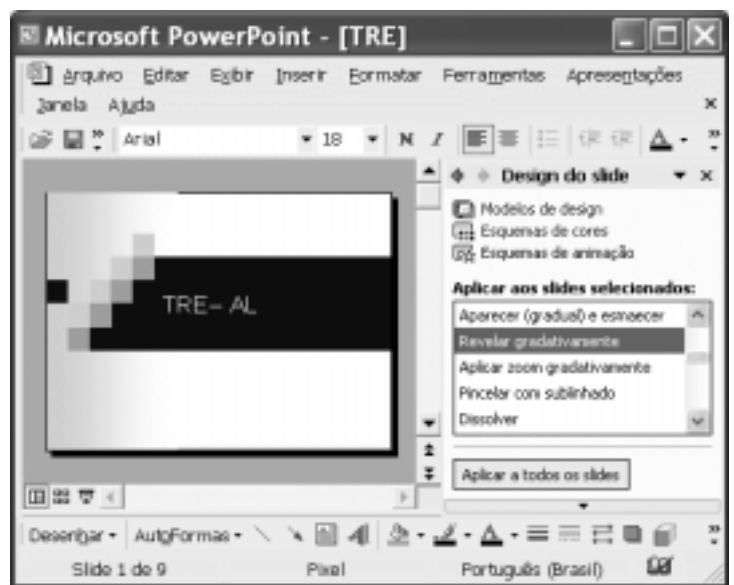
Microsoft PowerPoint - [TRE]

Arquivo Editar Exibir Inserir Formatar Ferramentas Apresentações Janela Ajuda

Arial 18 N I

Design do slide

Modelos de design
Esquemas de cores
Esquemas de animação

Aplicar aos slides selecionados:

Aparecer (gradual) e esmaecer
Revelar gradativamente
Aplicar zoom gradativamente
Pincelar com sublinhado
Dissolver

Aplicar a todos os slides

TRE– AL

Desenhar • AutoFormas •

Slide 1 de 9 Pixel Português (Brasil)